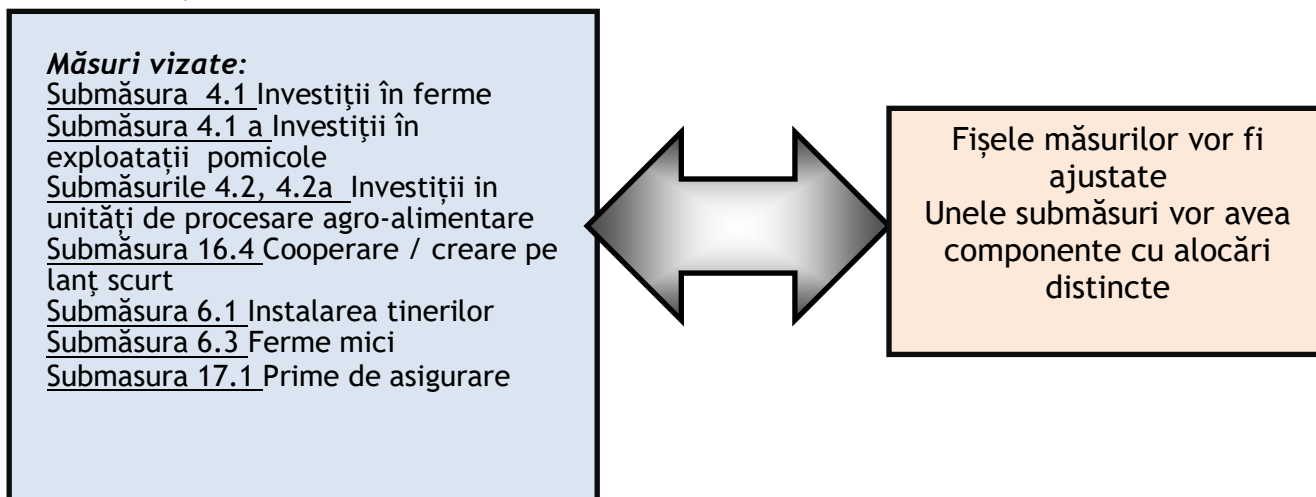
Măsuri vizate:
Submăsura 4.1 Investiții în ferme
Submăsura 4.1 a Investiții în exploatații pomicole
Submăsurile 4.2, 4.2a Investiții in unități de procesare agro-alimentare
Submăsura 16.4 Cooperare / creare pe lanț scurt
Submăsura 6.1 Instalarea tinerilor
Submăsura 6.3 Ferme mici
Submasura 17.1 Prime de asigurare

Fișele măsurilor vor fi ajustate
Unele submăsuri vor avea componente cu alocări distincte